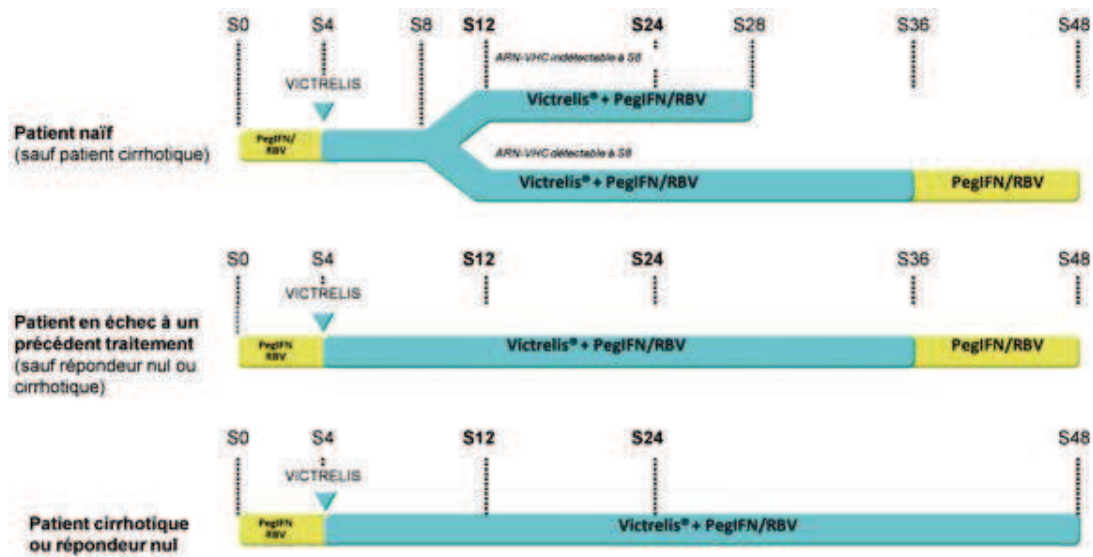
S0 S4 S8 S12 S24 S28 S36 S48

ARN-VHC indétectable à S8

VICTRELIS

Victrelis® + PegIFN/RBV

Patient naïf (sauf patient cirrhotique)

PegIFN/RBV

ARN-VHC détectable à S8

Victrelis® + PegIFN/RBV

PegIFN/RBV

S0 S4 S12 S24 S36 S48

VICTRELIS

Patient en échec à un précédent traitement (sauf répondeur nul ou cirrhotique)

PegIFN RBV

Victrelis® + PegIFN/RBV

PegIFN/RBV

S0 S4 S12 S24 S48

VICTRELIS

Patient cirrhotique ou répondeur nul

PegIFN RBV

Victrelis® + PegIFN/RBV